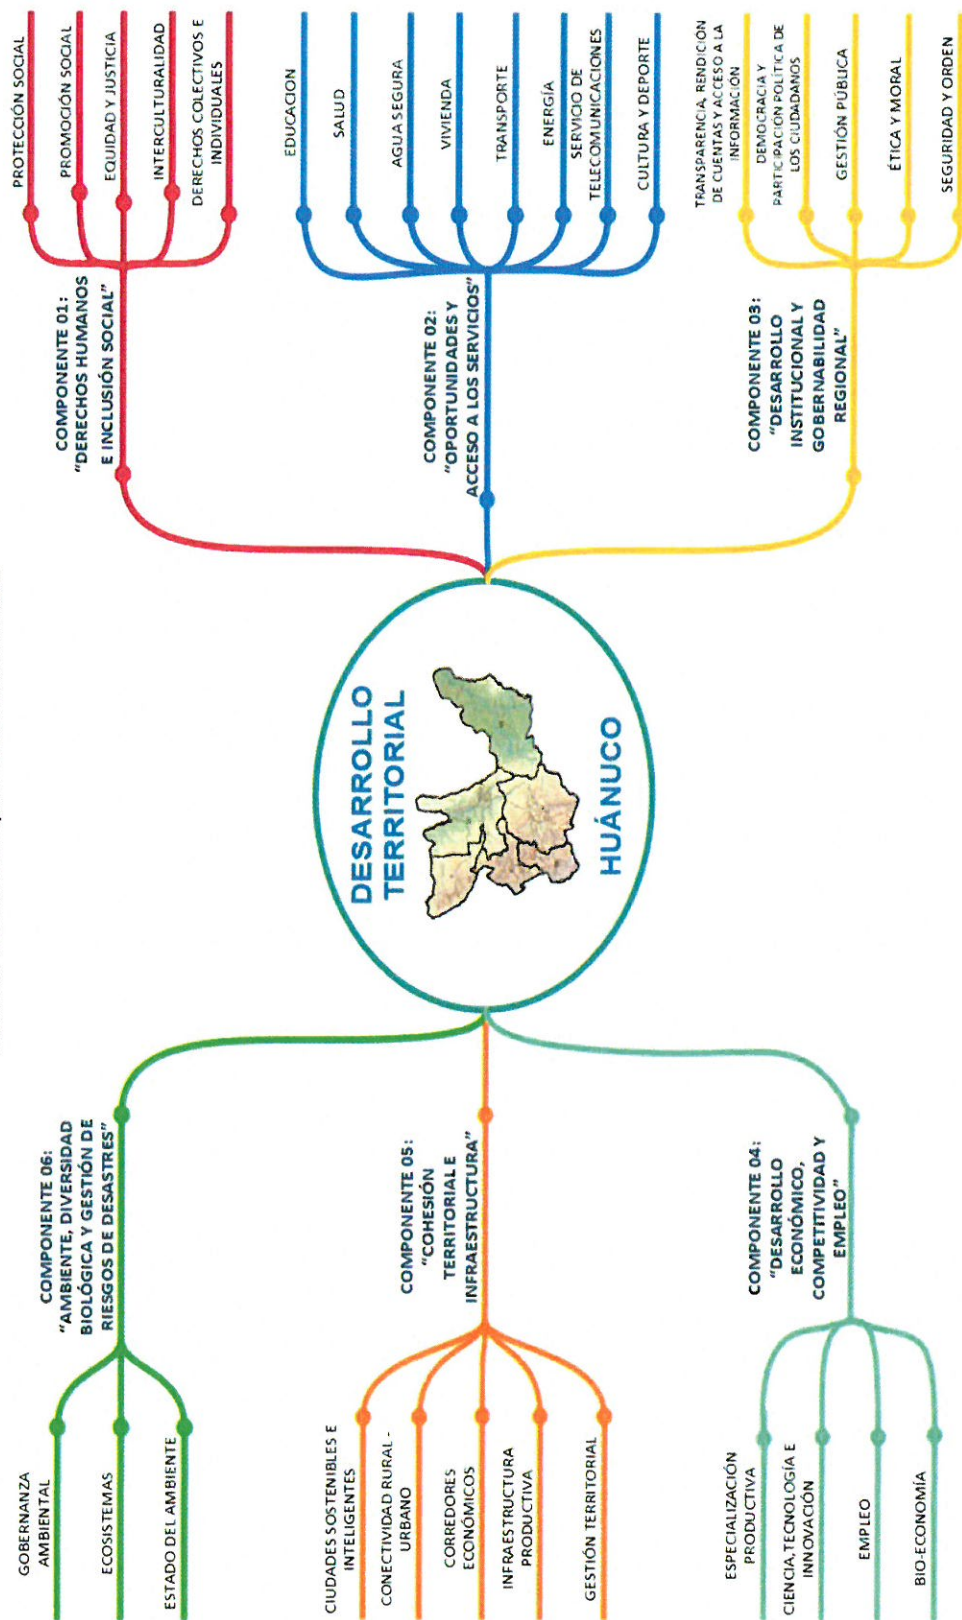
DESARROLLO TERRITORIAL

HUÁNUCO

COMPONENTE 01: "DERECHOS HUMANOS E INCLUSIÓN SOCIAL"

PROTECCIÓN SOCIAL

PROMOCIÓN SOCIAL

EQUIDAD Y JUSTICIA

INTERCULTURALIDAD

DERECHOS COLECTIVOS E INDIVIDUALES

COMPONENTE 02: "OPORTUNIDADES Y ACCESO A LOS SERVICIOS"

EDUCACION

SALUD

AGUA SEGURA

VIVIENDA

TRANSPORTE

ENERGÍA

SERVICIO DE TELECOMUNICACIONES

CULTURA Y DEPORTE

COMPONENTE 03: "DESARROLLO INSTITUCIONAL Y GOBERNABILIDAD REGIONAL"

TRANSPARENCIA, RENDICIÓN DE CUENTAS Y ACCESO A LA INFORMACIÓN

DEMOCRACIA Y PARTICIPACIÓN POLÍTICA DE LOS CIUDADANOS

GESTIÓN PÚBLICA

ÉTICA Y MORAL

SEGURIDAD Y ORDEN

COMPONENTE 06: "AMBIENTE, DIVERSIDAD BIOLÓGICA Y GESTIÓN DE RIESGOS DE DESASTRES"

GOBERNANZA AMBIENTAL

ECOSISTEMAS

ESTADO DEL AMBIENTE

COMPONENTE 05: "COHESIÓN TERRITORIAL E INFRAESTRUCTURA"

CIUDADES SOSTENIBLES E INTELIGENTES

CONECTIVIDAD RURAL - URBANO

CORREDORES ECONÓMICOS

INFRAESTRUCTURA PRODUCTIVA

GESTIÓN TERRITORIAL

COMPONENTE 04: "DESARROLLO ECONÓMICO, COMPETITIVIDAD Y EMPLEO"

ESPECIALIZACIÓN PRODUCTIVA

CIENCIA, TECNOLOGÍA E INNOVACIÓN

EMPLEO

BIO-ECONOMÍA